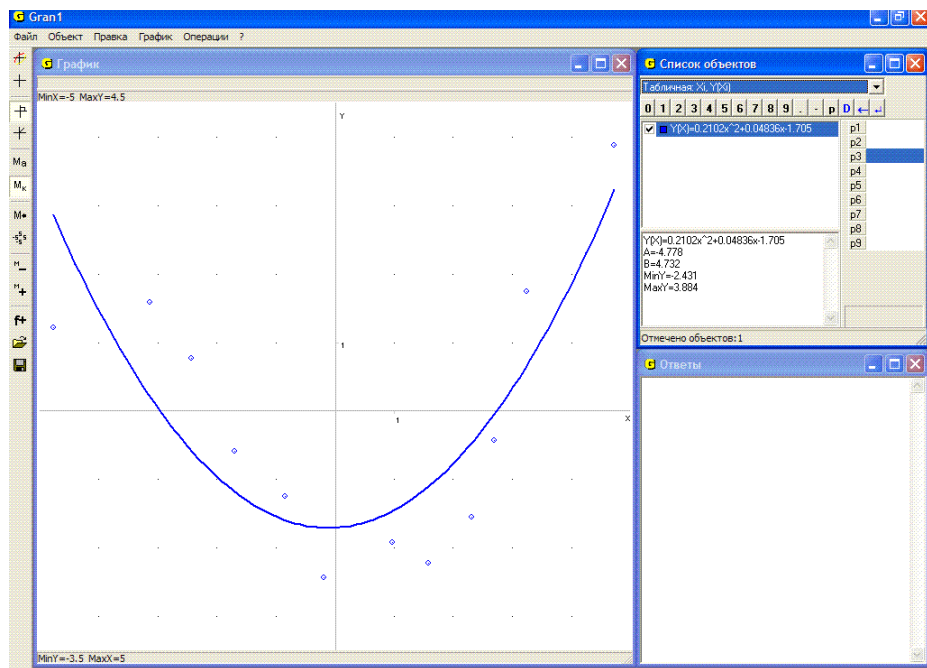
Gran1

Файл Объект Правка График Операции ?

График

MinX=-5 MaxY=4.5

Y

1

1

X

MinY=-3.5 MaxX=5

Список объектов

Табличная: Xi, Y(Xi)

0 1 2 3 4 5 6 7 8 9 . - p D

Y(X)=0.2102x^2+0.04836x-1.705

p1
p2
p3
p4
p5
p6
p7
p8
p9

Y(X)=0.2102x^2+0.04836x-1.705
A=-4.778
B=4.732
MinY=-2.431
MaxY=3.884

Отмечено объектов:1

Ответы